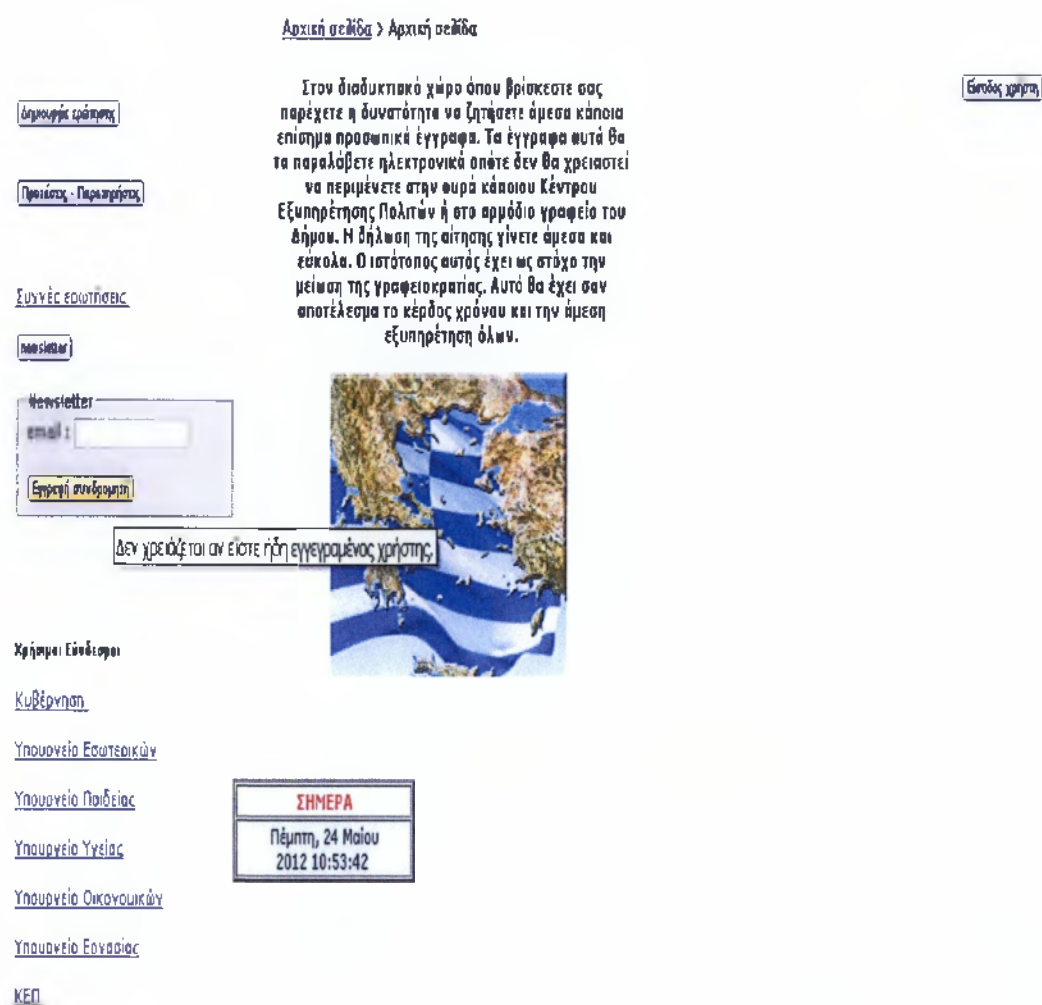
Αρχική σελίδα > Αρχική σελίδα

Δημιουργία αιτήσεως

Είσοδος χρήστη

Στον διαδικτυακό χώρο όπου βρίσκεστε σας παρέχετε η δυνατότητα να ζητήσετε άμεσα κάποια επίσημα προσωπικά έγγραφα. Τα έγγραφα αυτά θα τα παραλάβετε ηλεκτρονικά οπότε δεν θα χρειαστεί να περιμένετε στην ουρά κάποιου Κέντρου Εξυπηρέτησης Πολιτών ή στο αρμόδιο γραφείο του Δήμου. Η δήλωση της αίτησης γίνετε άμεσα και εύκολα. Ο ιστότοπος αυτός έχει ως στόχο την μείωση της γραφειοκρατίας. Αυτό θα έχει σαν αποτέλεσμα το κέρδος χρόνου και την άμεση εξυπηρέτηση όλων.

Προϊόντα - Παραγγελίες

Συχνές ερωτήσεις

Newsletter

Newsletter
email :

Εγγραφή συνδρομητή

Δεν χρειάζεται αν είστε ήδη εγγεγραμένος χρήστης.

Χρήσιμοι Σύνδεσμοι

Κυβέρνηση

Υπουργείο Εσωτερικών

Υπουργείο Παιδείας

ΣΗΜΕΡΑ
Πέμπτη, 24 Μαίου 2012 10:53:42

Υπουργείο Υγείας

Υπουργείο Οικονομικών

Υπουργείο Εργασίας

ΚΕΠ